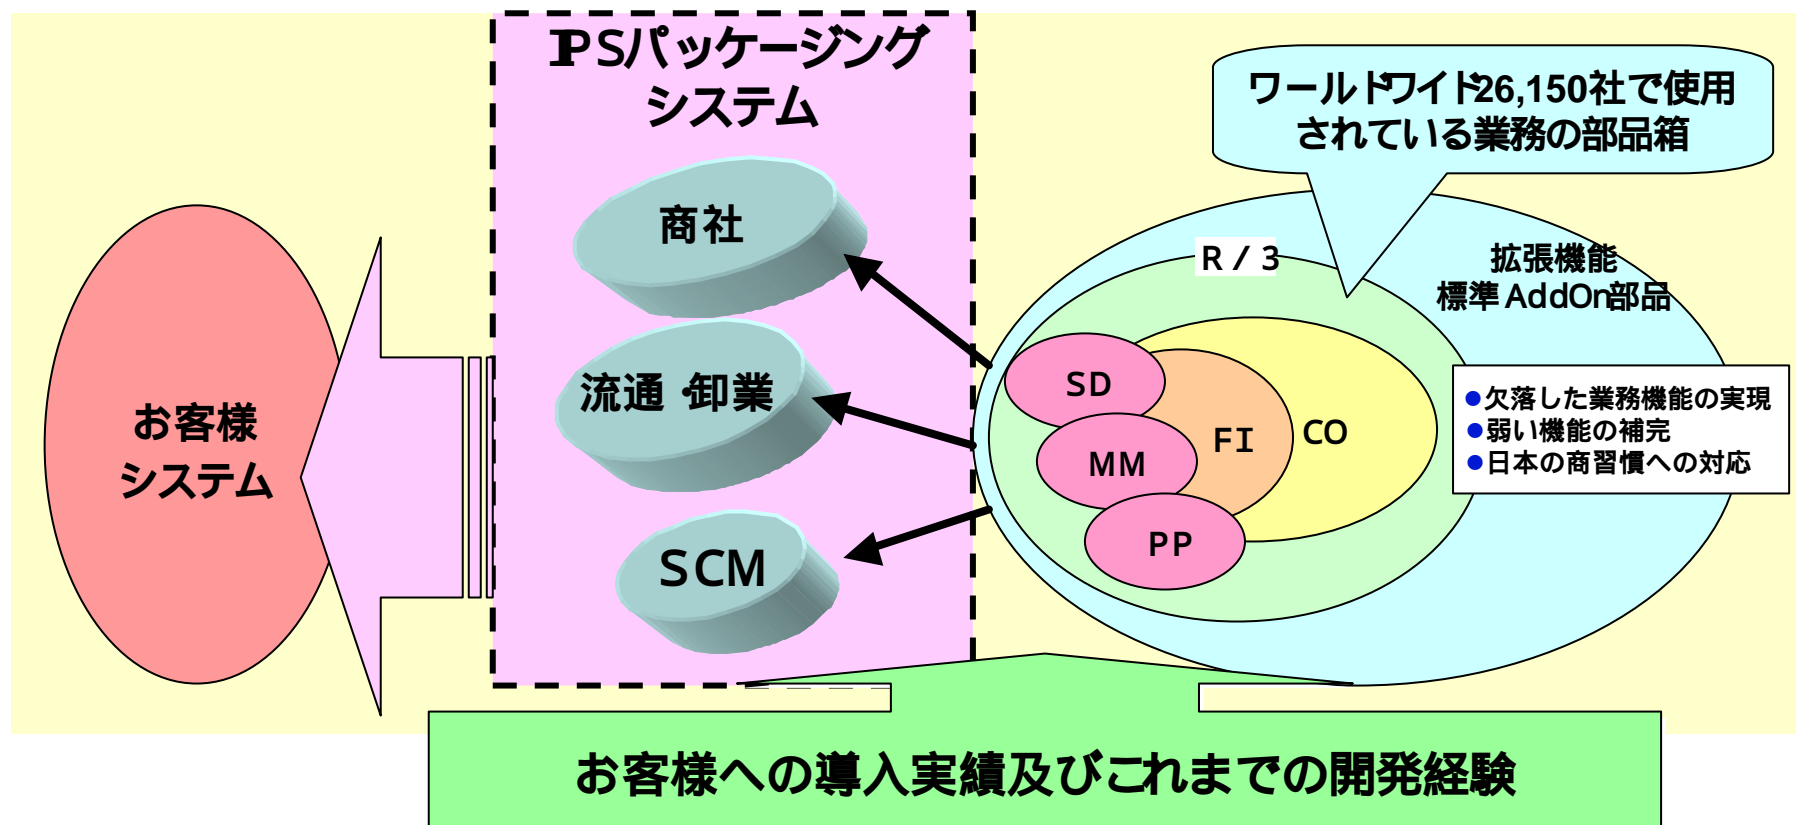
PSパッケージング
システム

商社

流通 卸業

SCM

お客様
システム

ワールドワイド26,150社で使用
されている業務の部品箱

R / 3

拡張機能
標準 AddOn部品

SD

MM

FI

CO

PP

●欠落した業務機能の実現
●弱い機能の補完
●日本の商習慣への対応

お客様への導入実績及びこれまでの開発経験